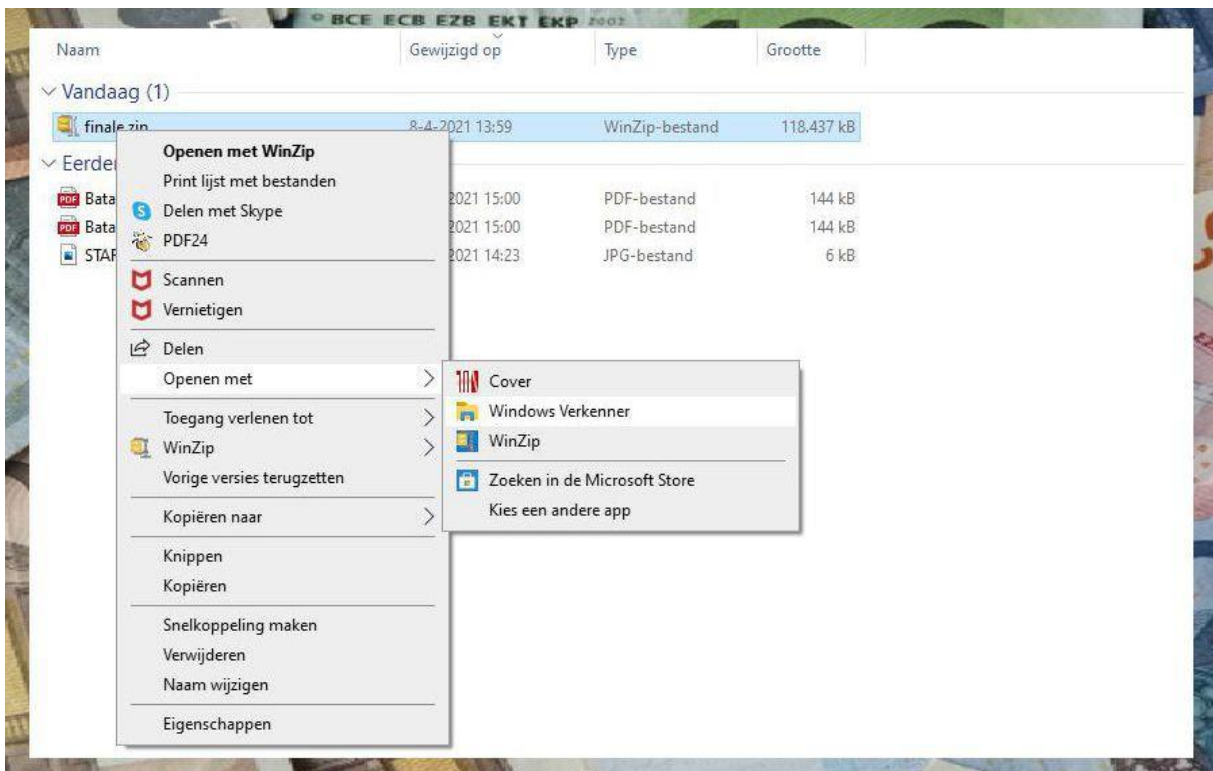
BCE ECB EZB EKT EKP 2002

| Naam | Gewijzigd op | Type | Grootte |
|---|---|---|---|
| Vandaag (1) | | | |
| finale.zip | 8-4-2021 13:59 | WinZip-bestand | 118.437 kB |
| Eerder | | | |
| Bata | 2021 15:00 | PDF-bestand | 144 kB |
| Bata | 2021 15:00 | PDF-bestand | 144 kB |
| STAF | 2021 14:23 | JPG-bestand | 6 kB |

Openen met WinZip
Print lijst met bestanden
Delen met Skype
PDF24
Scannen
Vernietigen
Delen
Openen met
Toegang verlenen tot
WinZip
Vorige versies terugzetten
Kopiëren naar
Knippen
Kopiëren
Snelkoppeling maken
Verwijderen
Naam wijzigen
Eigenschappen

Cover
Windows Verkenner
WinZip
Zoeken in de Microsoft Store
Kies een andere app